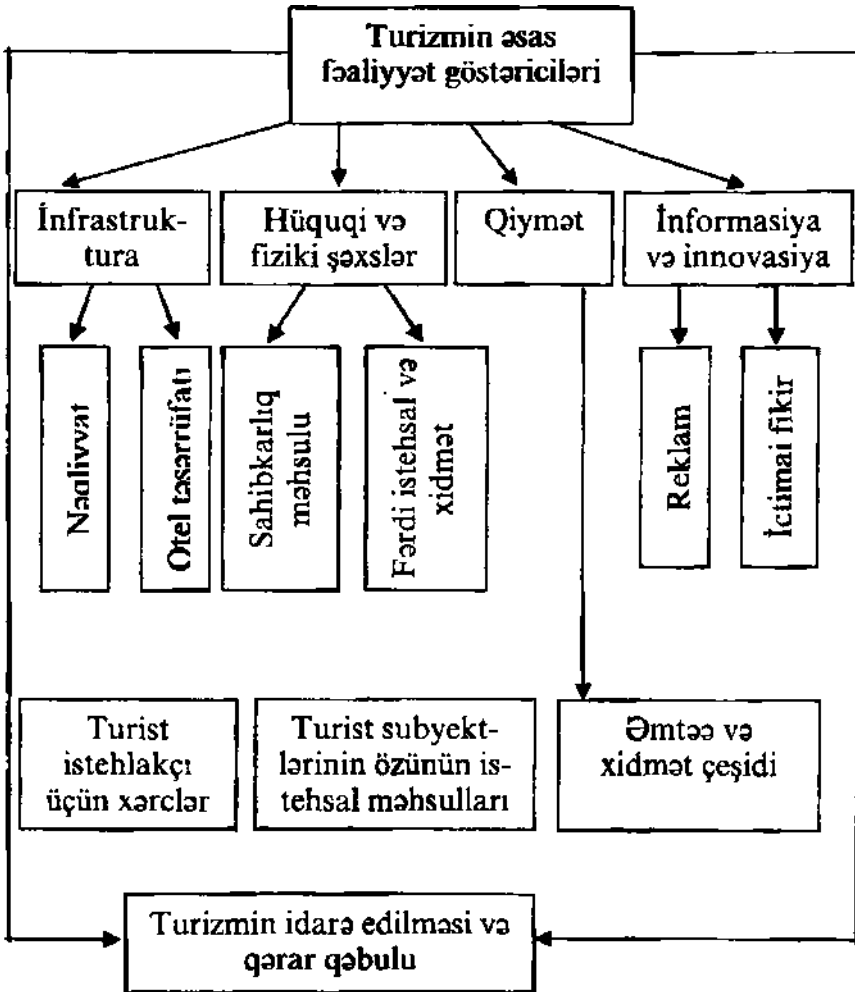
Turizmin əsas fəaliyyət göstəriciləri

İnfrastruktura

Hüquqi və fiziki şəxslər

Qiymət

İnformasiya və innovasiya

Nəqliyyat

Otel təsərrüfatı

Sahibkarlıq məhsulu

Fərdi istehsal və xidmət

Reklam

İctimai fikir

Turist istehlakçı üçün xərclər

Turist subyektlərinin özünün istehsal məhsulları

Əmtəə və xidmət çeşidi

Turizmin idarə edilməsi və qərar qəbulu